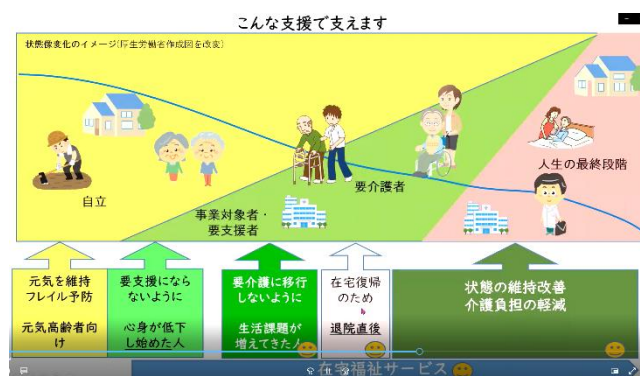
こんな支援で支えます

状態像変化のイメージ(厚生労働省作成図を改変)

自立

事業対象者・要支援者

要介護者

人生の最終段階

元気を維持
フレイル予防

元気高齢者向け

要支援にならないように

心身が低下し始めた人

要介護に移行しないように

生活課題が増えてきた人

在宅復帰のため

退院直後

状態の維持改善
介護負担の軽減

在宅福祉サービス